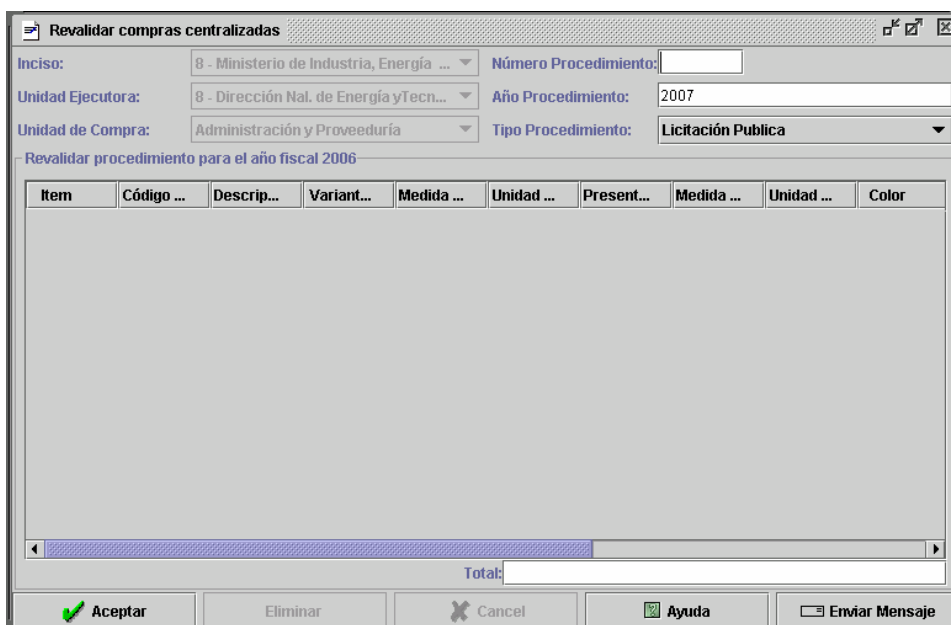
Revalidar compras centralizadas

Inciso: 8 - Ministerio de Industria, Energía ...

Número Procedimiento:

Unidad Ejecutora: 8 - Dirección Nal. de Energía yTecn...

Año Procedimiento: 2007

Unidad de Compra: Administración y Proveeduría

Tipo Procedimiento: Licitación Publica

Revalidar procedimiento para el año fiscal 2006

| Item | Código ... | Descrip... | Variant... | Medida ... | Unidad ... | Present... | Medida ... | Unidad ... | Color |
|---|---|---|---|---|---|---|---|---|---|

Total:

Aceptar | Eliminar | Cancel | Ayuda | Enviar Mensaje